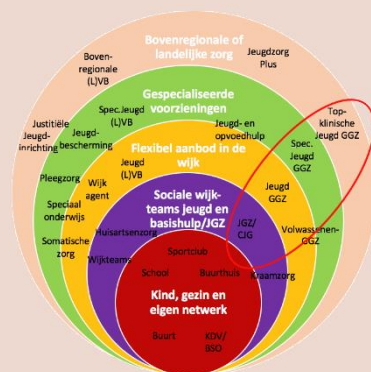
Bovenregionale of landelijke zorg

Boven-regionale (L)VB

Jeugdzorg Plus

Gespecialiseerde voorzieningen

Justitiële Jeugd-inrichting

Spec. Jeugd (L)VB

Jeugd-bescherming

Jeugd- en opvoedhulp

Top-klinische Jeugd GGZ

Spec. Jeugd GGZ

Flexibel aanbod in de wijk

Pleegzorg

Jeugd (L)VB

Wijk agent

Jeugd GGZ

Speciaal onderwijs

Sociale wijk-teams jeugd en basishulp/JGZ

Somatische zorg

Huisartsenzorg

JGZ/ CJG

Volwassenen-GGZ

Wijkteams

Sportclub

School

Buurthuis

Kraamzorg

Kind, gezin en eigen netwerk

Buurt

KDV/ BSO